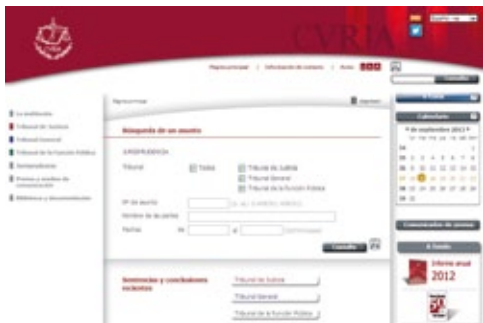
CVRIA

Página principal | Información de contacto | Avisos

La Institución
Tribunal de Justicia
Tribunal General
Tribunal de la Función Pública
Jurisprudencia
Prensa y medios de comunicación
Biblioteca y documentación

Búsqueda de un asunto

JURISPRUDENCIA

Tribunal
Todos
Tribunal de Justicia
Tribunal General
Tribunal de la Función Pública

Nº de asunto
Nombre de las partes
Fechas
del
al

Consultar

Sentencias y conclusiones recientes
Tribunal de Justicia
Tribunal General
Tribunal de la Función Pública

Calendario
septiembre 2012

Comunicados de prensa

Informe anual 2012